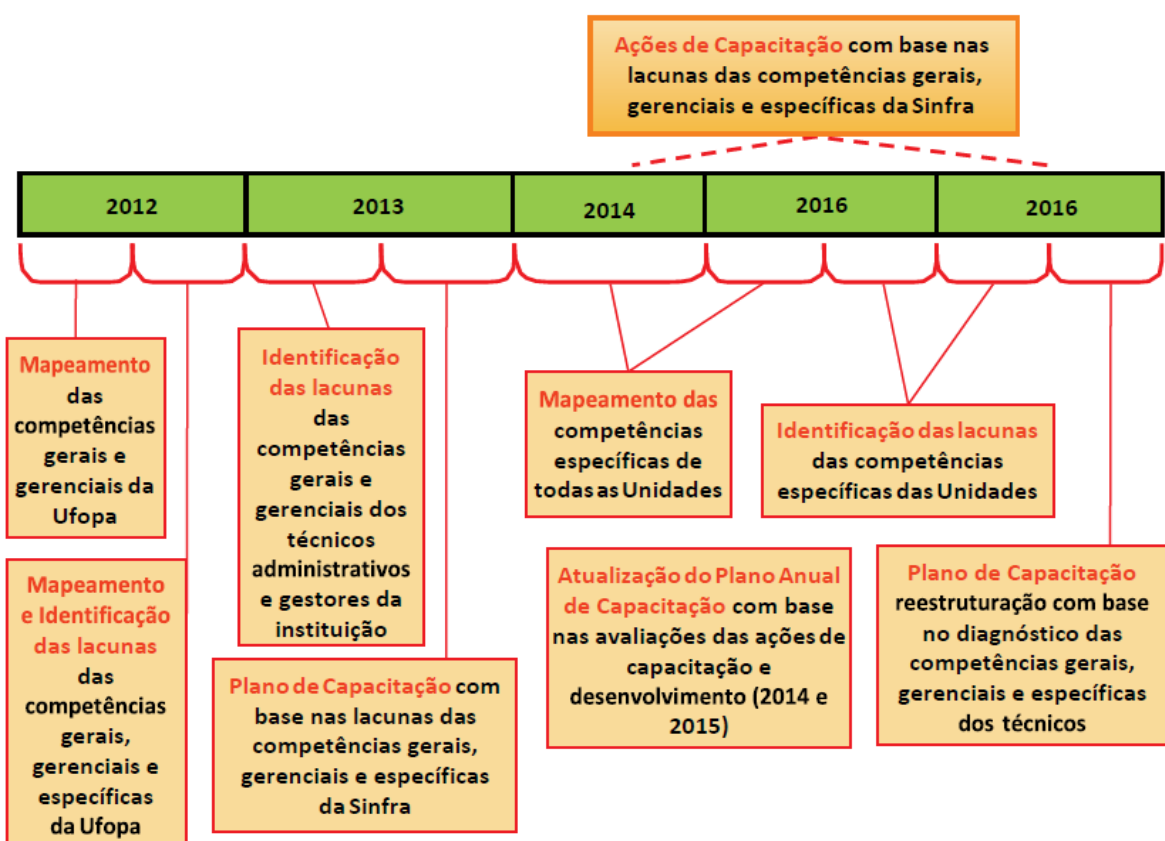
Ações de Capacitação com base nas lacunas das competências gerais, gerenciais e específicas da Sinfra

| 2012 | 2013 | 2014 | 2016 | 2016 |
|---|---|---|---|---|

Mapeamento das competências gerais e gerenciais da Ufopa

Mapeamento e Identificação das lacunas das competências gerais, gerenciais e específicas da Ufopa

Identificação das lacunas das competências gerais e gerenciais dos técnicos administrativos e gestores da instituição

Plano de Capacitação com base nas lacunas das competências gerais, gerenciais e específicas da Sinfra

Mapeamento das competências específicas de todas as Unidades

Atualização do Plano Anual de Capacitação com base nas avaliações das ações de capacitação e desenvolvimento (2014 e 2015)

Identificação das lacunas das competências específicas das Unidades

Plano de Capacitação reestruturação com base no diagnóstico das competências gerais, gerenciais e específicas dos técnicos